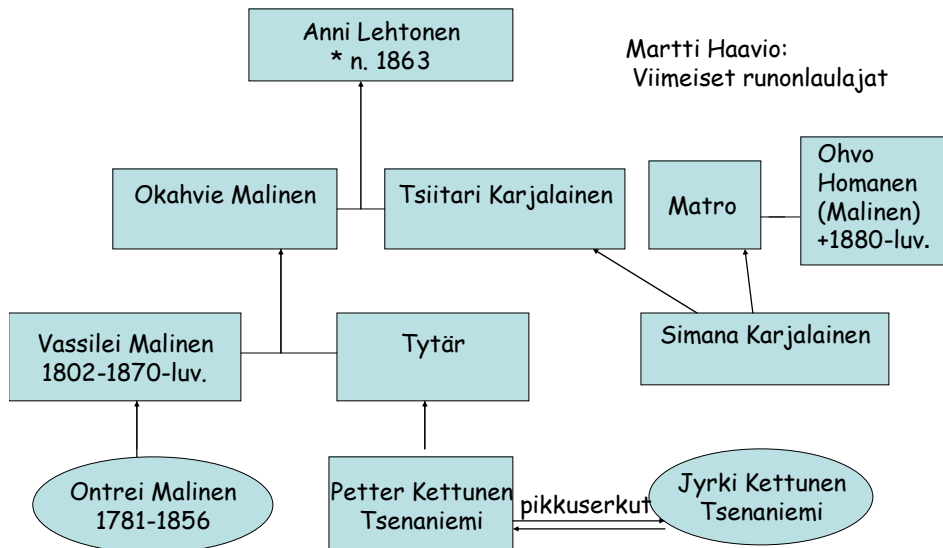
Anni Lehtonen
* n. 1863

Martti Haavio:
Viimeiset runonlaulajat

Okahvie Malinen

Tsiitari Karjalainen

Matro

Ohvo
Homanen
(Malinen)
+1880-luv.

Vassilei Malinen
1802-1870-luv.

Tytär

Simana Karjalainen

Ontrei Malinen
1781-1856

Petter Kettunen
Tsenaniemi

pikkuserkut

Jyrki Kettunen
Tsenaniemi